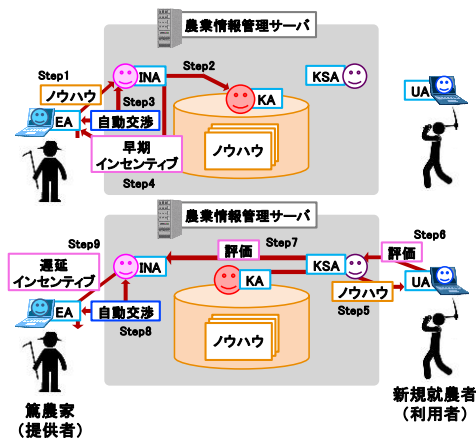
農業情報管理サーバ

Step1
ノウハウ
EA
INA
Step2
KA
KSA
UA
Step3
自動交渉
早期インセンティブ
Step4
ノウハウ

農業情報管理サーバ

Step9
遅延インセンティブ
INA
Step7
評価
KSA
Step6
評価
KA
UA
ノウハウ
Step5
EA
自動交渉
Step8
ノウハウ

篤農家
(提供者)

新規就農者
(利用者)